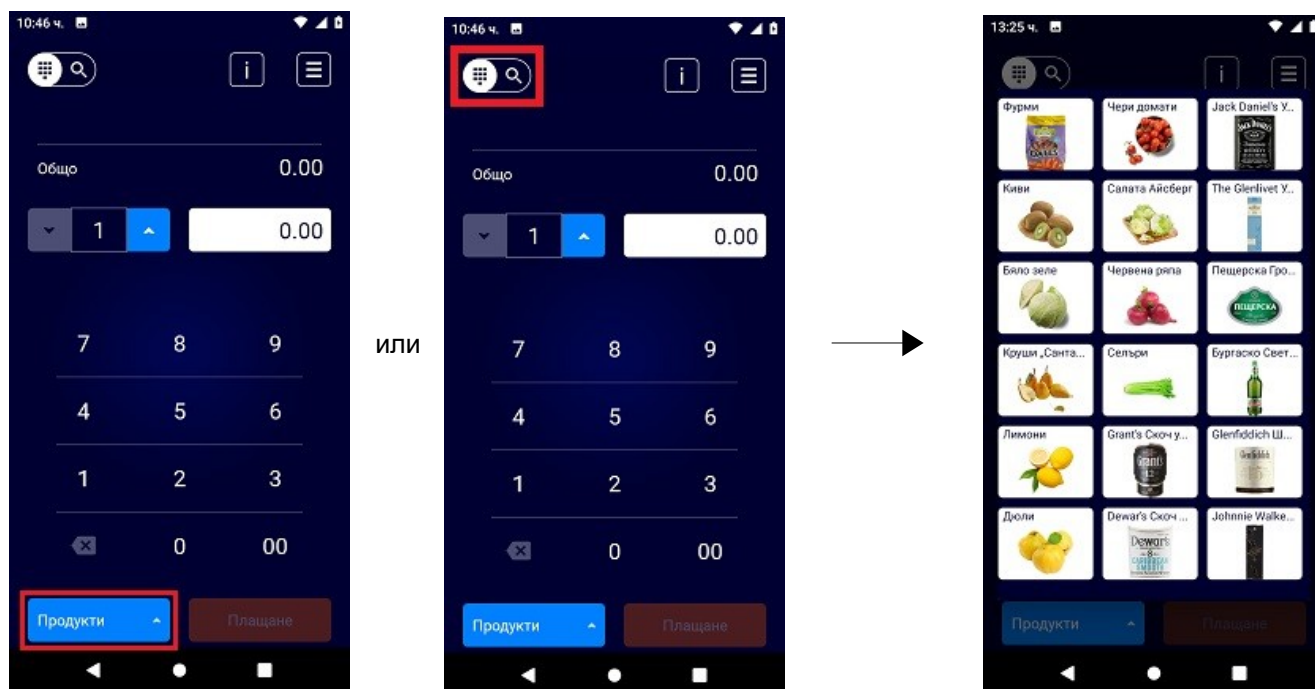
10:46 ч.

Общо 0.00

1 0.00

7 8 9
4 5 6
1 2 3
0 00

Продукти
Плащане

или

10:46 ч.

Общо 0.00

1 0.00

7 8 9
4 5 6
1 2 3
0 00

Продукти
Плащане

13:25 ч.

| Фурми | Чери домати | Jack Daniel's У... |
|---|---|---|
| Киви | Салата Айсберг | The Glenlivet У... |
| Бяло зеле | Червена ряпа | Пещерска Гро... |
| Круши „Санта... | Селъри | Бургаско Свет... |
| Лимони | Grant's Скоч у... | Glenfiddich Ш... |
| Дюли | Dewar's Скоч ... | Johnnie Walke... |

Продукти
Плащане